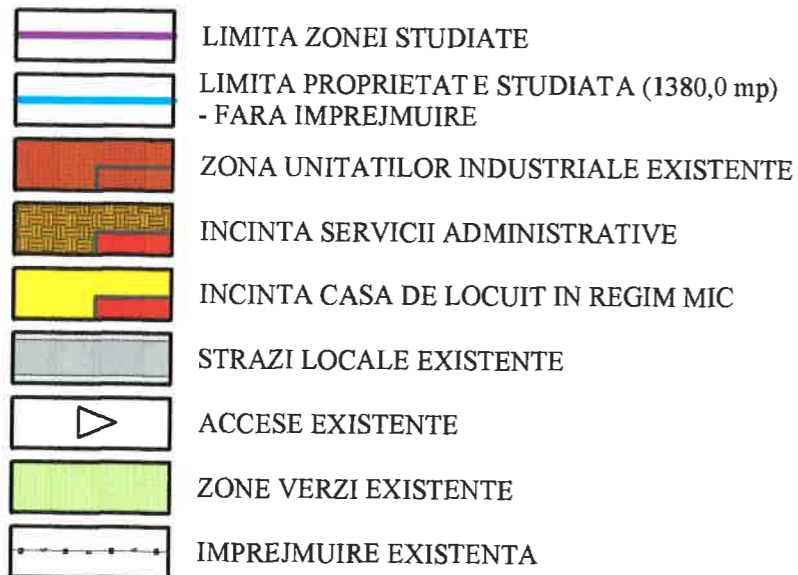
LIMITA ZONEI STUDIATE

LIMITA PROPRIETAT E STUDIATA (1380,0 mp) - FARA IMPREJMUIRE

ZONA UNITATILOR INDUSTRIALE EXISTENTE

INCINTA SERVICII ADMINISTRATIVE

INCINTA CASA DE LOCUIT IN REGIM MIC

STRAZI LOCALE EXISTENTE

ACCESE EXISTENTE

ZONE VERZI EXISTENTE

IMPREJMUIRE EXISTENTA